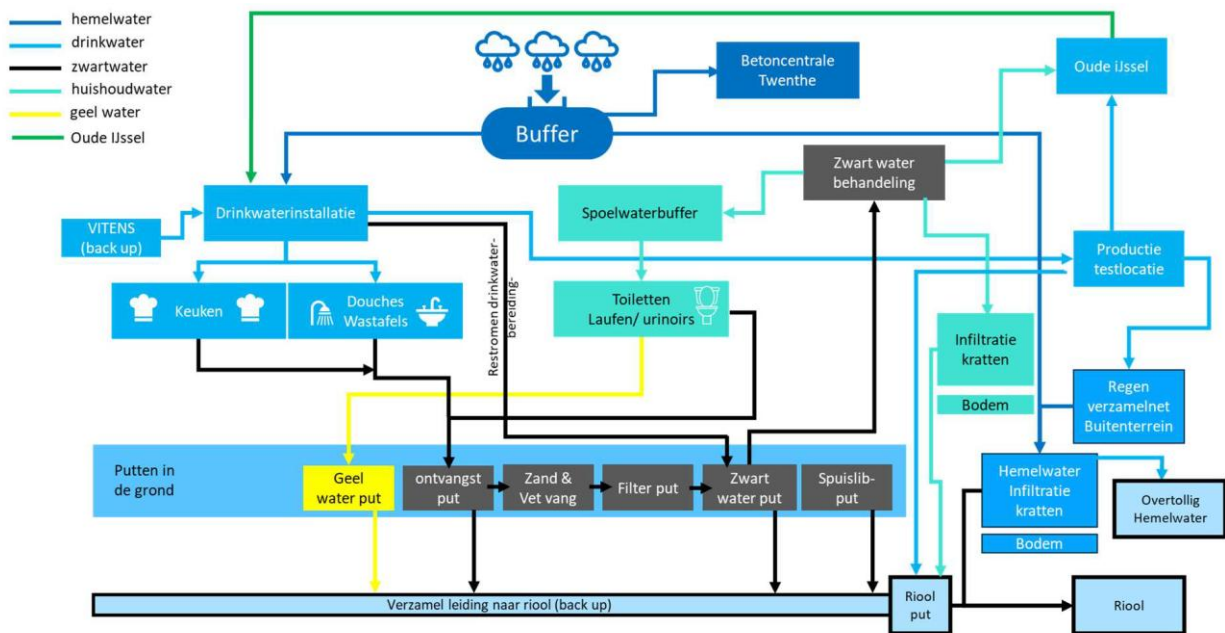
hemelwater
drinkwater
zwartwater
huishoudwater
geel water
Oude IJssel

Buffer

Betoncentrale Twenthe

Oude IJssel

Zwart water behandeling

VITENS (back up)

Drinkwaterinstallatie

Spoelwaterbuffer

Productie testlocatie

Keuken

Douches Wastafels

Restromen drinkwaterbereiding

Toiletten Laufen/ urinoirs

Infiltratie kratten

Bodem

Regen verzamelnet Buitenterrein

Putten in de grond

Geel water put

ontvangst put

Zand & Vet vang

Filter put

Zwart water put

Spuislib-put

Hemelwater Infiltratie kratten

Bodem

Overtollig Hemelwater

Verzamel leiding naar riool (back up)

Riool put

Riool